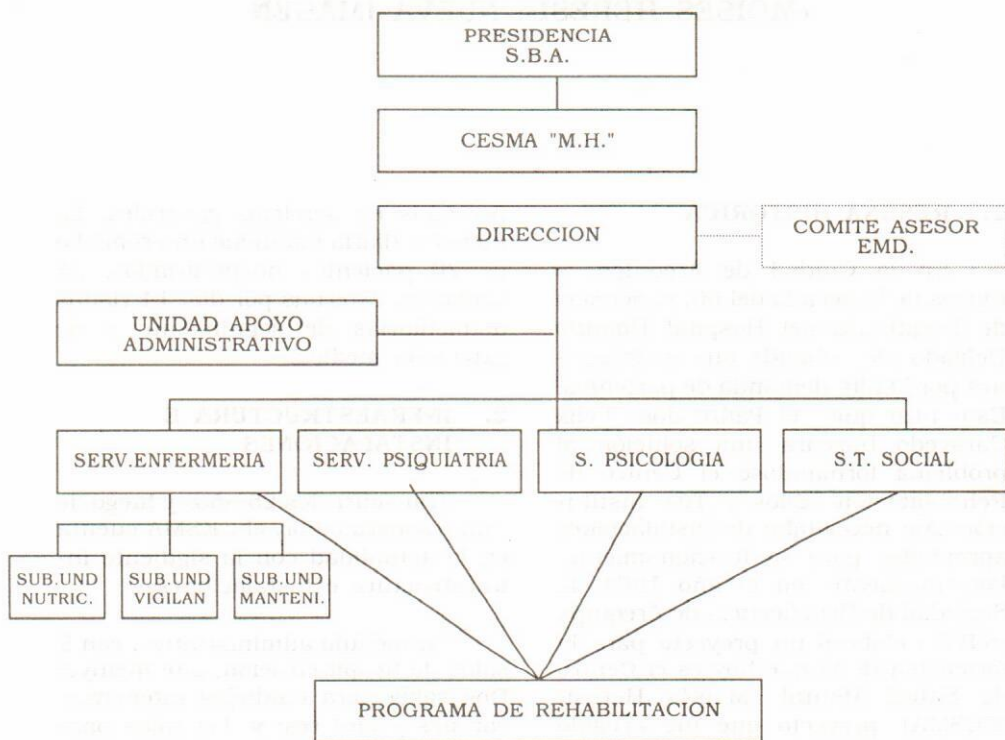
PRESIDENCIA
S.B.A.

CESMA "M.H."

DIRECCION

COMITE ASESOR
EMD.

UNIDAD APOYO
ADMINISTRATIVO

SERV.ENFERMERIA

SERV. PSIQUIATRIA

S. PSICOLOGIA

S.T. SOCIAL

SUB.UND
NUTRIC.

SUB.UND
VIGILAN

SUB.UND
MANTENI.

PROGRAMA DE REHABILITACION